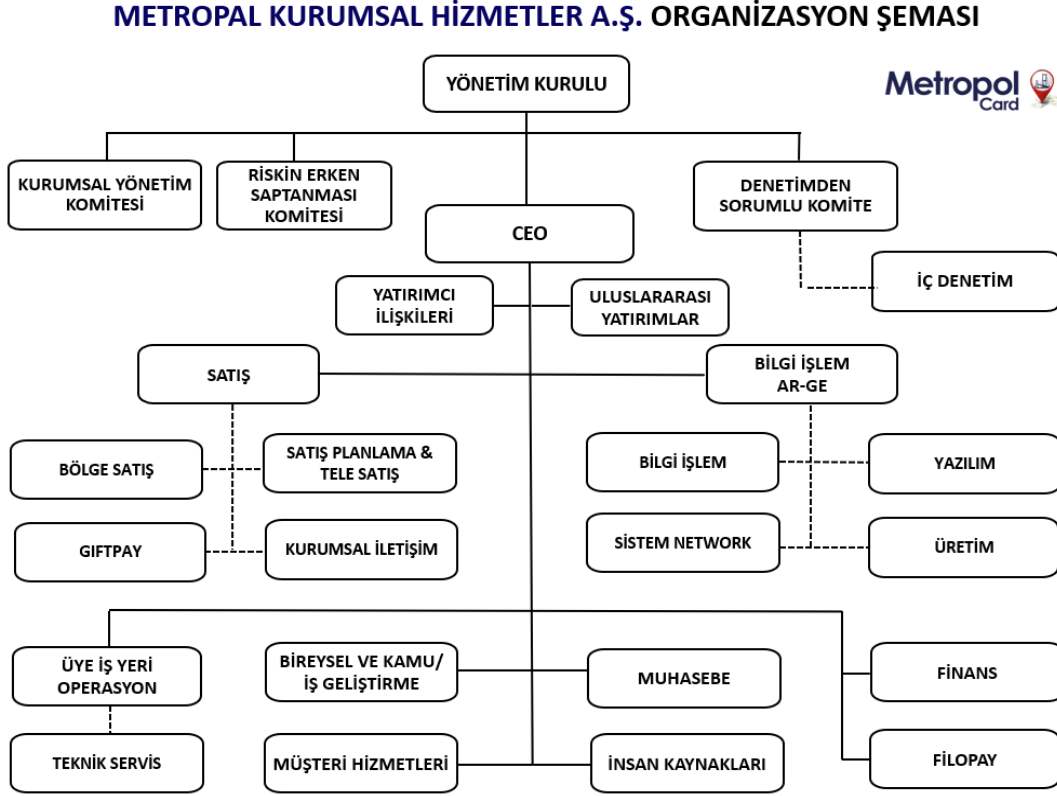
METROPAL KURUMSAL HİZMETLER A.Ş. ORGANİZASYON ŞEMASI

Metropol Card

YÖNETİM KURULU

KURUMSAL YÖNETİM KOMİTESİ

RİSKİN ERKEN SAPTANMASI KOMİTESİ

DENETİMDEN SORUMLU KOMİTE

CEO

İÇ DENETİM

YATIRIMCI İLİŞKİLERİ

ULUSLARARASI YATIRIMLAR

SATIŞ

BİLGİ İŞLEM AR-GE

BÖLGE SATIŞ

SATIŞ PLANLAMA & TELE SATIŞ

BİLGİ İŞLEM

YAZILIM

GIFTPAY

KURUMSAL İLETİŞİM

SİSTEM NETWORK

ÜRETİM

ÜYE İŞ YERİ OPERASYON

BİREYSEL VE KAMU/ İŞ GELİŞTİRME

MUHASEBE

FİNANS

TEKNİK SERVİS

MÜŞTERİ HİZMETLERİ

İNSAN KAYNAKLARI

FİLOPAY